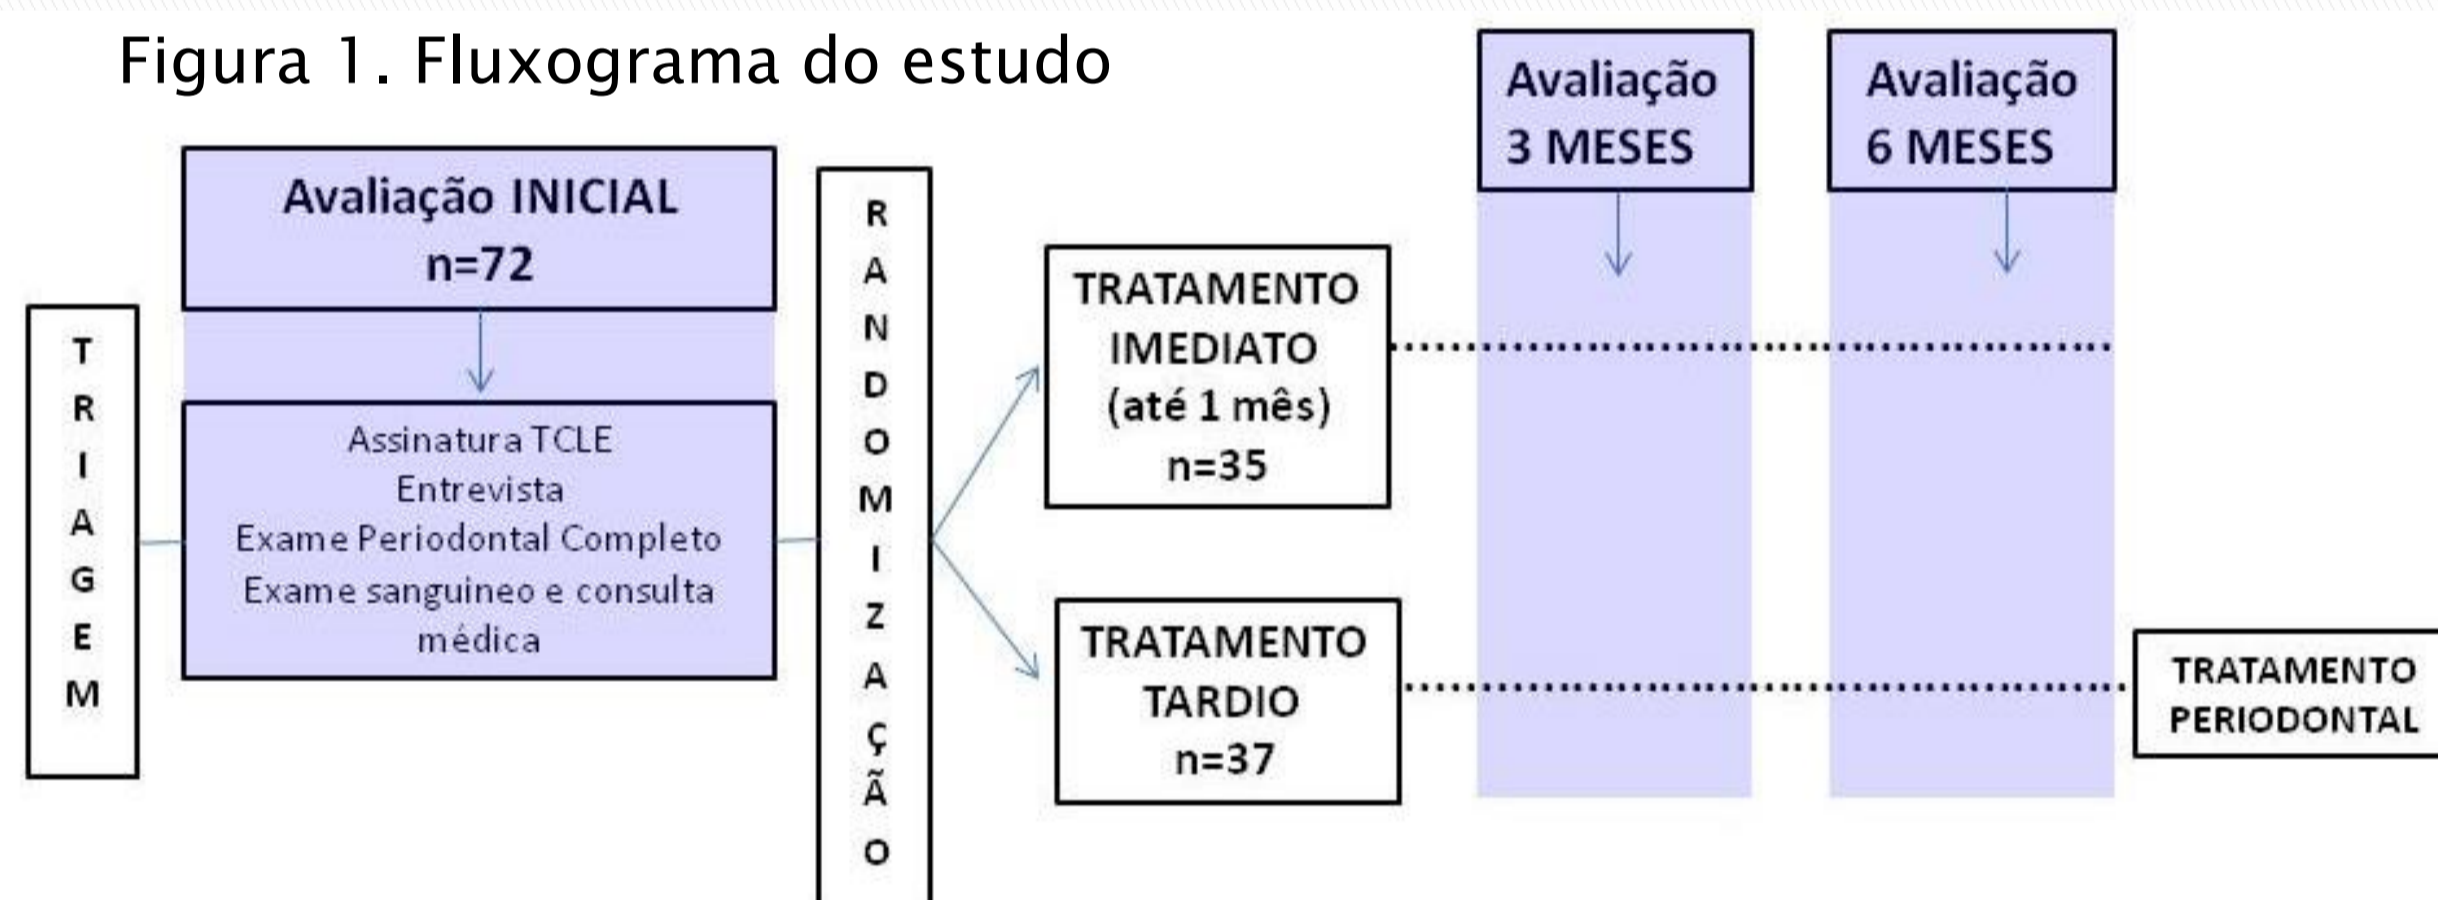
Figura 1. Fluxograma do estudo

TRIAGEM

Avaliação INICIAL
n=72

Assinatura TCLE
Entrevista
Exame Periodontal Completo
Exame sanguineo e consulta médica

RANDOMIZAÇÃO

TRATAMENTO IMEDIATO (até 1 mês)
n=35

TRATAMENTO TARDIO
n=37

Avaliação 3 MESES

Avaliação 6 MESES

TRATAMENTO PERIODONTAL